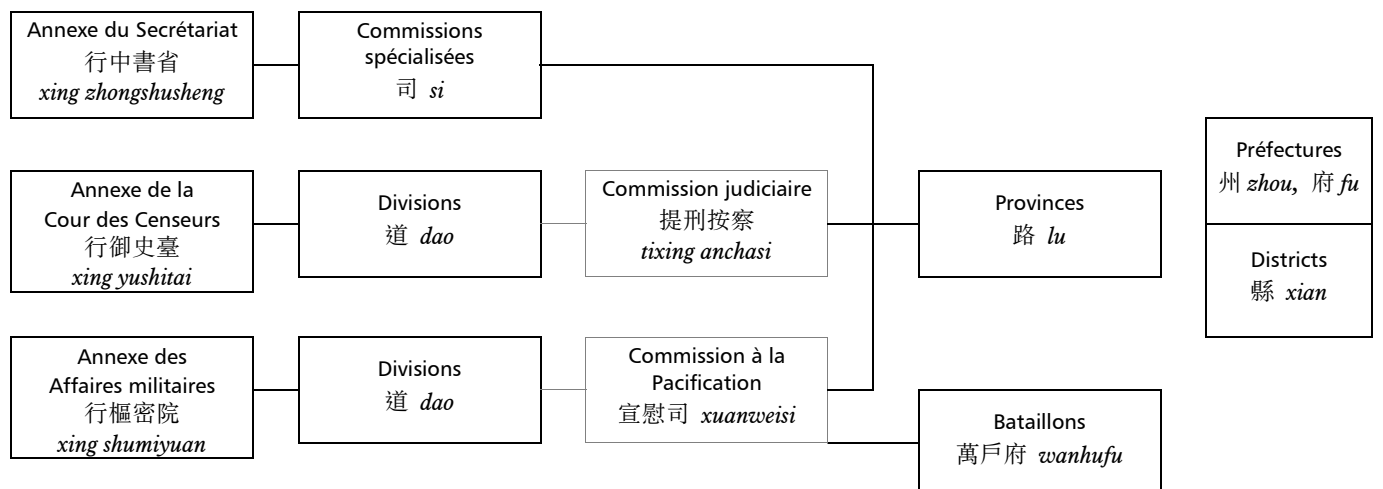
Annexe du Secrétariat
行中書省
*xing zhongshusheng*

Commissions spécialisées
司 *si*

Annexe de la Cour des Censeurs
行御史臺
*xing yushitai*

Divisions
道 *dao*

Commission judiciaire
提刑按察
*tixing anchasi*

Provinces
路 *lu*

Préfectures
州 *zhou*, 府 *fu*

Districts
縣 *xian*

Annexe des Affaires militaires
行樞密院
*xing shumiyuan*

Divisions
道 *dao*

Commission à la Pacification
宣慰司 *xuanweisi*

Bataillons
萬戶府 *wanhufu*